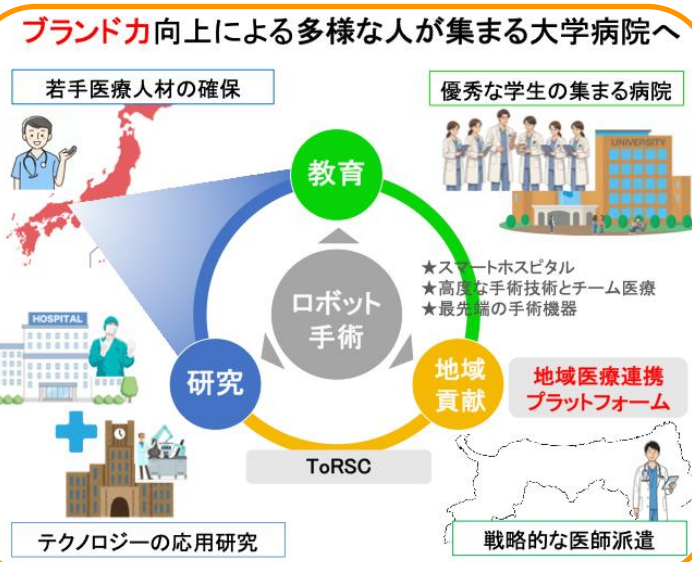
ブランド力向上による多様な人が集まる大学病院へ

若手医療人材の確保

優秀な学生の集まる病院

UNIVERSITY

教育

ロボット手術

★スマートホスピタル
★高度な手術技術とチーム医療
★最先端の手術機器

HOSPITAL

研究

地域貢献

地域医療連携プラットフォーム

ToRSC

テクノロジーの応用研究

戦略的な医師派遣